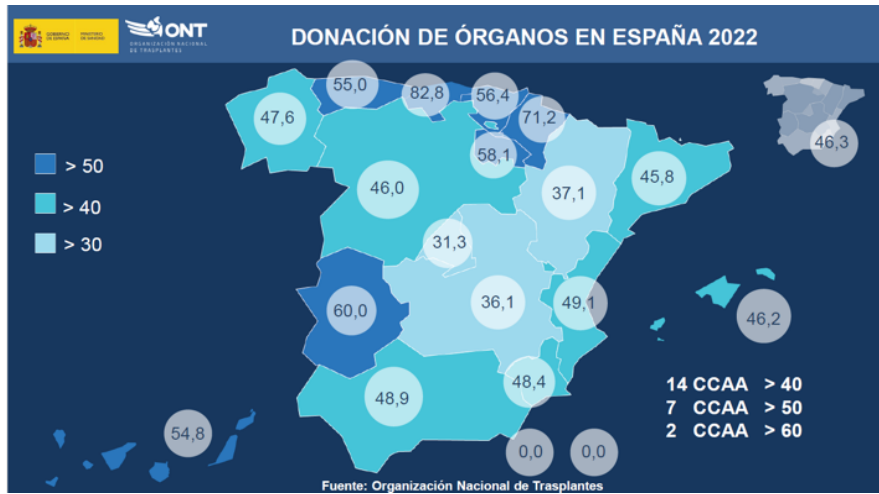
GOBIERNO DE ESPAÑA MINISTERIO DE SANIDAD

ONT ORGANIZACIÓN NACIONAL DE TRASPLANTES

DONACIÓN DE ÓRGANOS EN ESPAÑA 2022

> 50

> 40

> 30

55,0

82,8

56,4

47,6

71,2

58,1

46,3

46,0

37,1

45,8

31,3

60,0

36,1

49,1

46,2

48,9

48,4

54,8

0,0

0,0

14 CCAA > 40
7 CCAA > 50
2 CCAA > 60

Fuente: Organización Nacional de Trasplantes